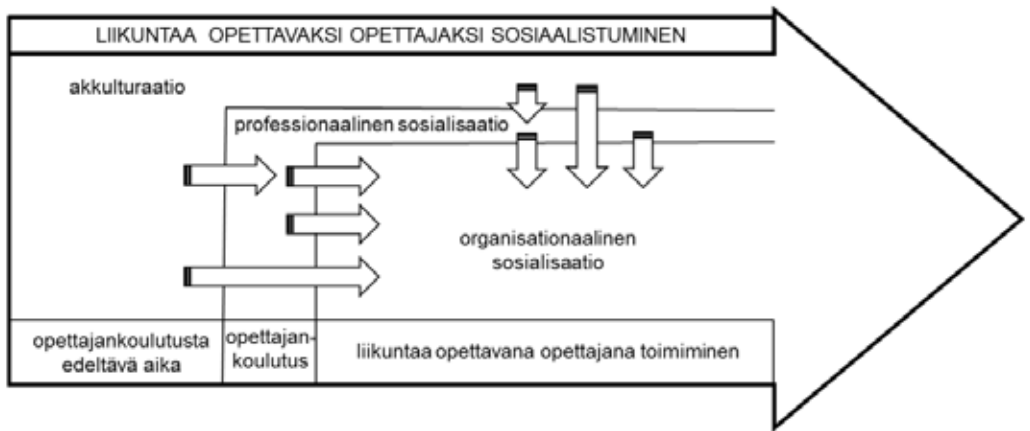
LIIKUNTAA OPETTAVAKSI OPETTAJAKSI SOSIAALISTUMINEN

akkulturaatio

professionaalinen sosialisaatio

organisationaalinen sosialisaatio

opettajankoulutusta edeltävä aika

opettajan-koulutus

liikuntaa opettavana opettajana toimiminen